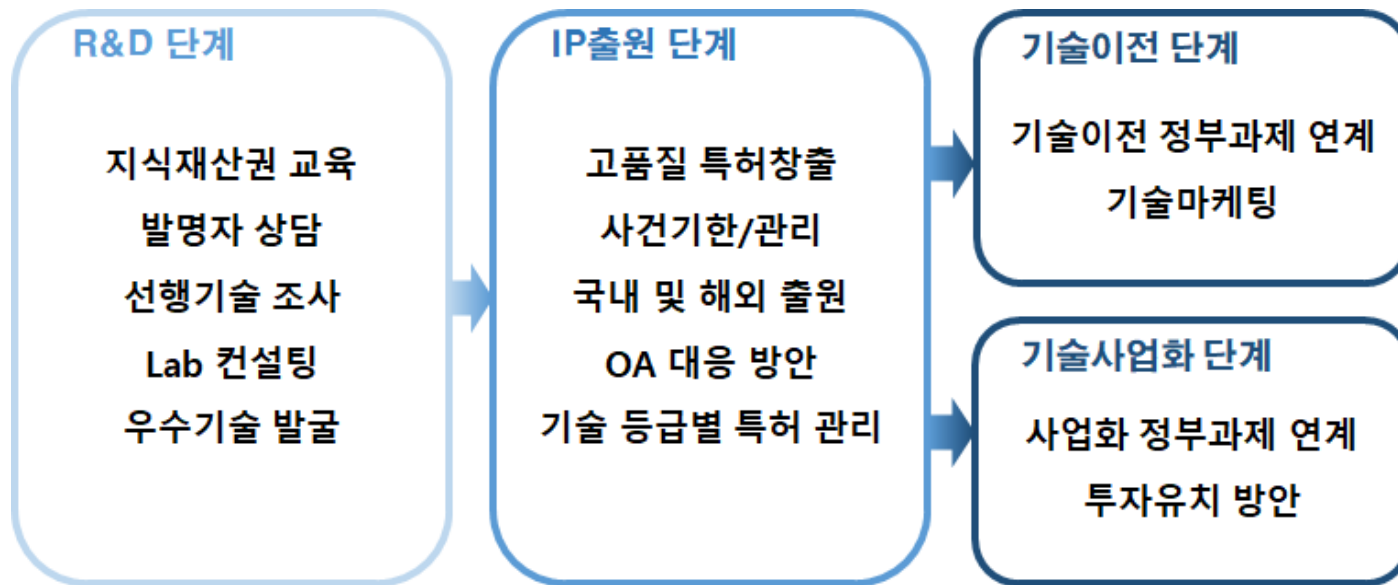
R&D 단계

지식재산권 교육
발명자 상담
선행기술 조사
Lab 컨설팅
우수기술 발굴

IP출원 단계

고품질 특허창출
사건기한/관리
국내 및 해외 출원
OA 대응 방안
기술 등급별 특허 관리

기술이전 단계

기술이전 정부과제 연계
기술마케팅

기술사업화 단계

사업화 정부과제 연계
투자유치 방안